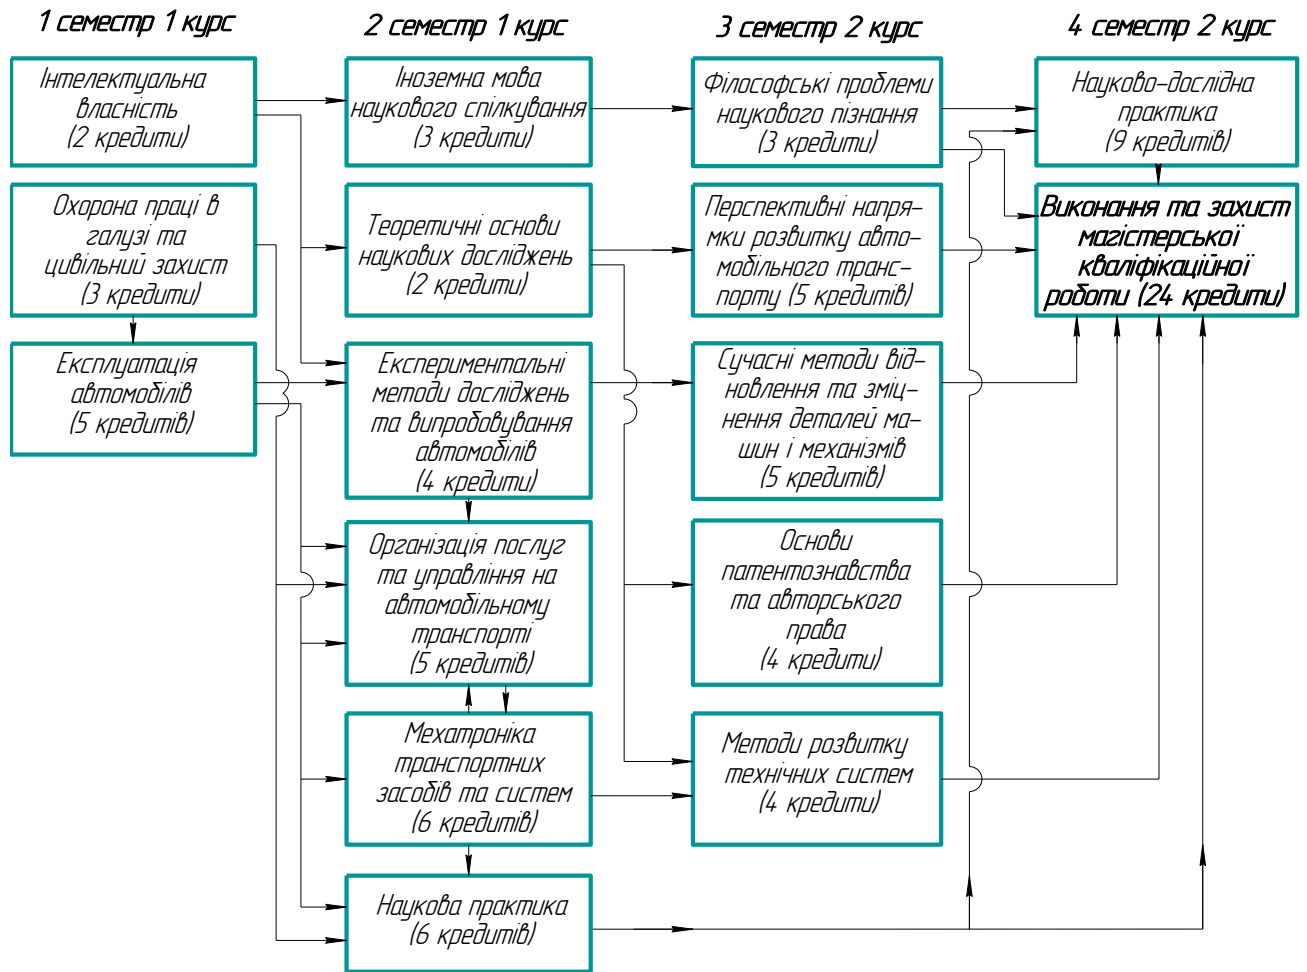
1 семестр 1 курс

2 семестр 1 курс

3 семестр 2 курс

4 семестр 2 курс

Інтелектуальна власність (2 кредити)

Іноземна мова наукового спілкування (3 кредити)

Філософські проблеми наукового пізнання (3 кредити)

Науково-дослідна практика (9 кредитів)

Охорона праці в галузі та цивільний захист (3 кредити)

Теоретичні основи наукових досліджень (2 кредити)

Перспективні напрямки розвитку автомобільного транспорту (5 кредитів)

Виконання та захист магістерської кваліфікаційної роботи (24 кредити)

Експлуатація автомобілів (5 кредитів)

Експериментальні методи досліджень та випробовування автомобілів (4 кредити)

Сучасні методи відновлення та зміцнення деталей машин і механізмів (5 кредитів)

Організація послуг та управління на автомобільному транспорті (5 кредитів)

Основи патентознавства та авторського права (4 кредити)

Мехатроніка транспортних засобів та систем (6 кредитів)

Методи розвитку технічних систем (4 кредити)

Наукова практика (6 кредитів)